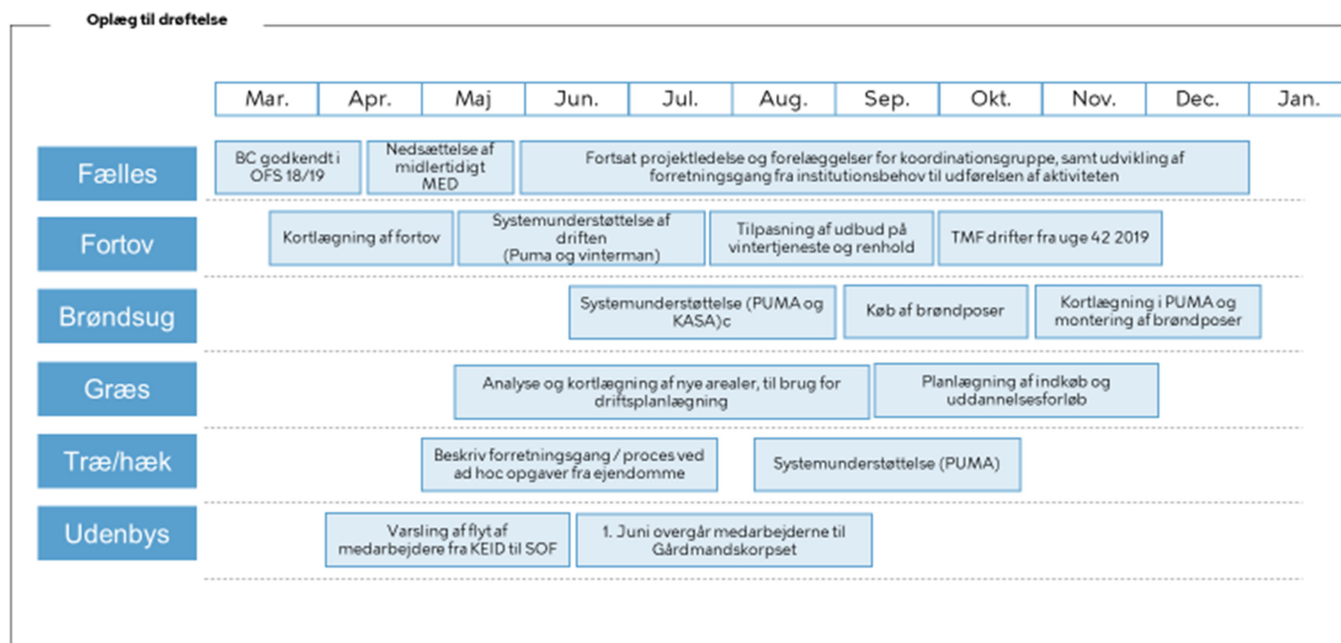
Oplæg til drøftelse

| Mar. | Apr. | Maj | Jun. | Jul. | Aug. | Sep. | Okt. | Nov. | Dec. | Jan. |
|---|---|---|---|---|---|---|---|---|---|---|

Fælles

BC godkendt i OFS 18/19

Nedsættelse af midlertidigt MED

Fortsat projektledelse og forelæggelser for koordinationsgruppe, samt udvikling af forretningsgang fra institutionsbehov til udførelsen af aktiviteten

Fortov

Kortlægning af fortov

Systemunderstøttelse af driften (Puma og vinterman)

Tilpasning af udbud på vintertjeneste og renhold

TMF drifter fra uge 42 2019

Brøndsug

Systemunderstøttelse (PUMA og KASA)c

Køb af brøndposer

Kortlægning i PUMA og montering af brøndposer

Græs

Analyse og kortlægning af nye arealer, til brug for driftsplanlægning

Planlægning af indkøb og uddannelsesforløb

Træ/hæk

Beskriv forretningsgang / proces ved ad hoc opgaver fra ejendomme

Systemunderstøttelse (PUMA)

Udenbys

Varsling af flyt af medarbejdere fra KEID til SOF

1. Juni overgår medarbejderne til Gårdmandskorpset